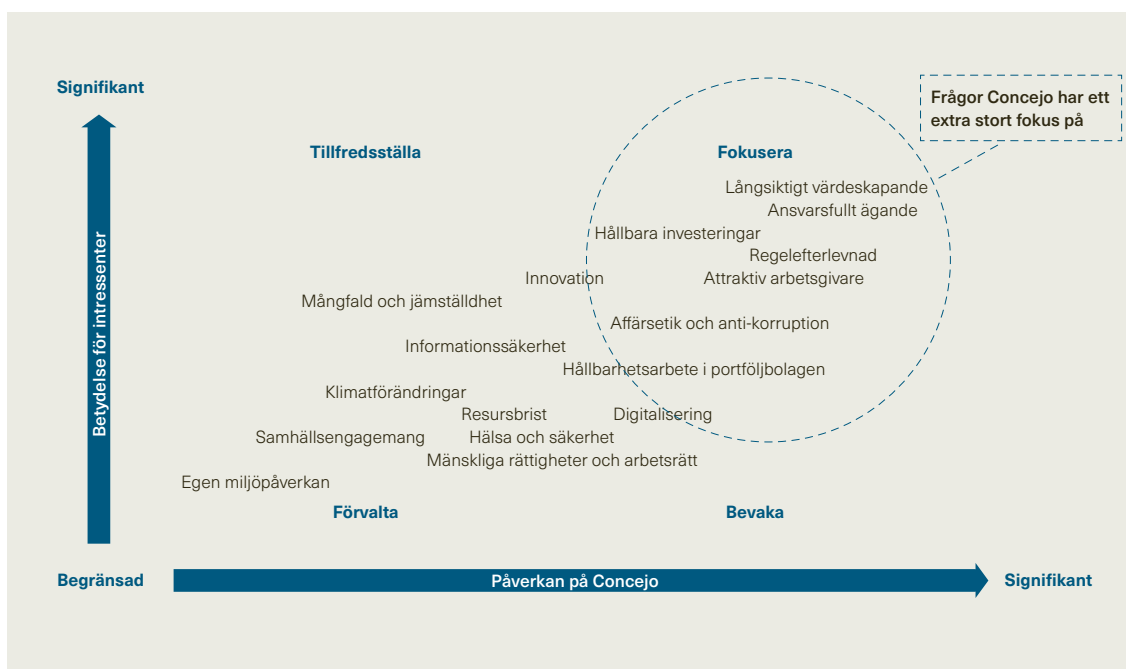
Signifikant

Frågor Concejo har ett extra stort fokus på

Betydelse för intressenter

Tillfredsställa

Fokusera

Långsiktigt värdeskapande
Ansvarsfullt ägande
Hållbara investeringar
Regelefterlevnad
Innovation
Attraktiv arbetsgivare
Mångfald och jämställdhet
Affärsetik och anti-korruption
Informationssäkerhet
Hållbarhetsarbete i portföljbolagen
Klimatförändringar
Resursbrist
Digitalisering
Samhällsengagemang
Hälsa och säkerhet
Mänskliga rättigheter och arbetsrätt
Egen miljöpåverkan

Förvalta

Bevaka

Begränsad

Påverkan på Concejo

Signifikant